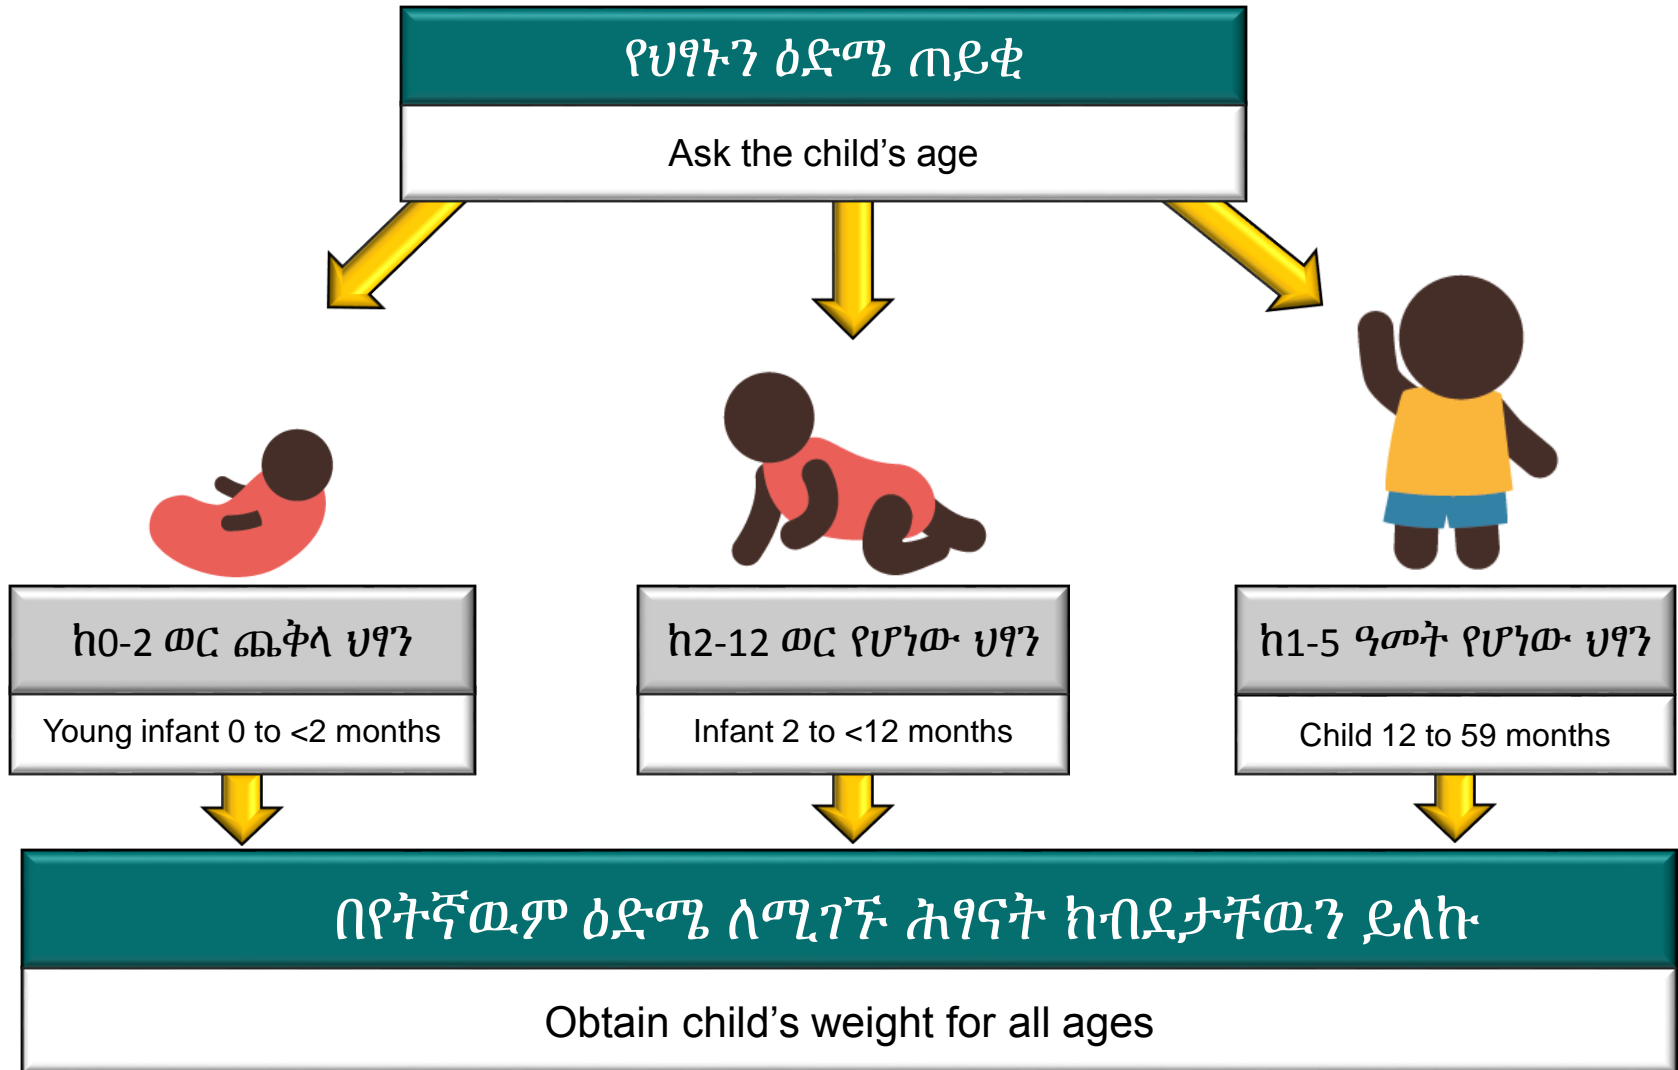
የህፃኑን ዕድሜ ጠይቂ

Ask the child's age

ከ0-2 ወር ጨቅላ ህፃን

Young infant 0 to <2 months

ከ2-12 ወር የሆነው ህፃን

Infant 2 to <12 months

ከ1-5 ዓመት የሆነው ህፃን

Child 12 to 59 months

በየትኛዉም ዕድሜ ለሚገኙ ሕፃናት ክብደታቸዉን ይለኩ

Obtain child's weight for all ages